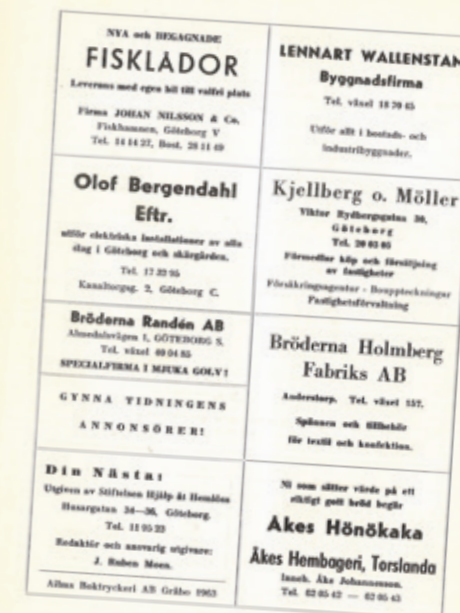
NYA och BEGAGNADE
FISKLÅDOR
Levereras med egen bil till valfri plats

Firma JOHAN NILSSON & Co.
Fiskhamnen, Göteborg V
Tel. 14 14 27, Bost. 28 11 69

LENNART WALLENSTAM
Byggnadsfirma
Tel. växel 18 70 45

Utför allt i bostads- och industribyggnader.

Olof Bergendahl Eftr.

utför elektriska installationer av alla slag i Göteborg och skärgården.

Tel. 17 33 95
Kanalbergsg. 2, Göteborg C.

Kjellberg o. Möller
Viktor Rydbergsgatan 30,
Göteborg
Tel. 20 03 05
Förmedlar köp och försäljning av fastigheter
Försäkringsagentur - Berapteckningar
Fastighetsförvaltning

Bröderna Randén AB
Almedalsvägen 1, GÖTEBORG S.
Tel. växel 40 04 85
SPECIALFIRMA I MJUKA GOLV!

GYNNA TIDNINGENS ANNONSÖRER!

Bröderna Holmberg Fabriks AB

Andersstorp. Tel. växel 157.

Spånora och tillbehör för textil och konfektion.

Din Nästa!
Utgiven av Stiftelsen Hjälp åt Hemlösa
Hasargatan 34—36, Göteborg.
Tel. 11 05 23
Redaktör och ansvarig utgivare:
J. Ruben Moen.

Alben Boktryckeri AB Gråbo 1963

Ni som sätter värde på ett riktigt gott bröd begär

Åkes Hönökaka

Åkes Hembageri, Torslanda
Inneh. Åke Johansson.
Tel. 02 05 42 — 02 05 43